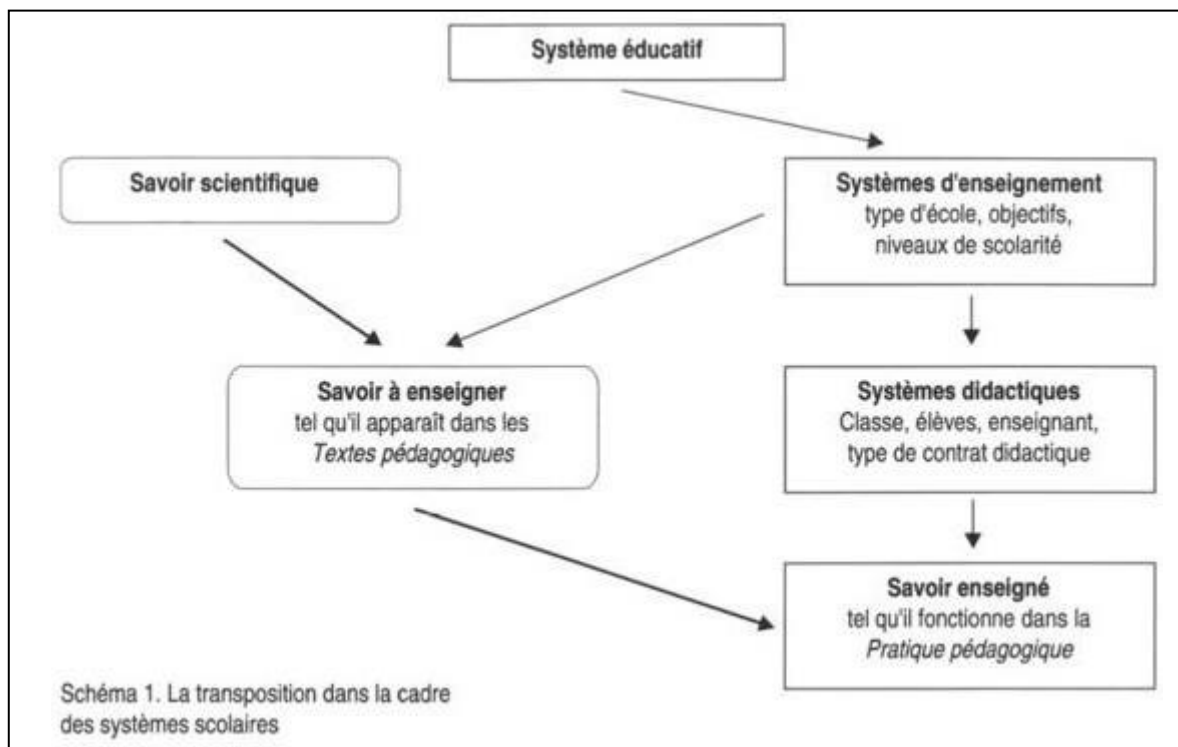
Système éducatif

Savoir scientifique

Systèmes d'enseignement
type d'école, objectifs, niveaux de scolarité

Savoir à enseigner
tel qu'il apparaît dans les *Textes pédagogiques*

Systèmes didactiques
Classe, élèves, enseignant, type de contrat didactique

Savoir enseigné
tel qu'il fonctionne dans la *Pratique pédagogique*

Schéma 1. La transposition dans la cadre des systèmes scolaires